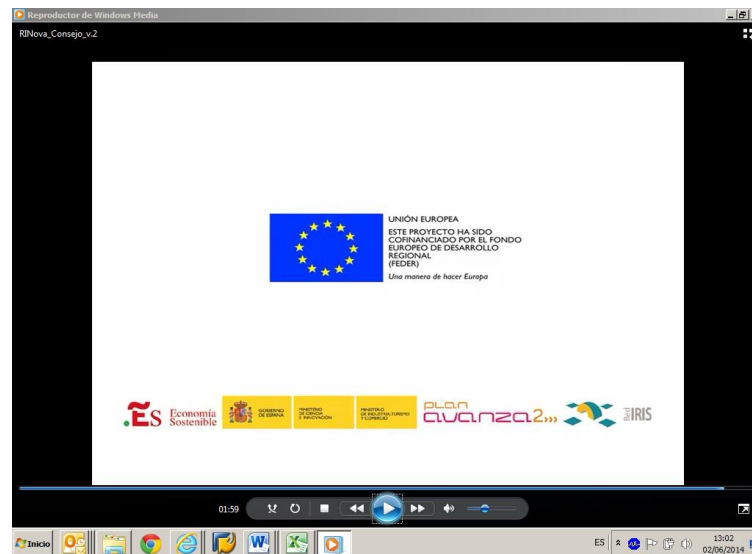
Reproductor de Windows Media

RINova_Consejo_v.2

UNIÓN EUROPEA
ESTE PROYECTO HA SIDO COFINANCIADO POR EL FONDO EUROPEO DE DESARROLLO REGIONAL (FEDER)
Una manera de hacer Europa

.ES Economía Sostenible

GOBIERNO DE ESPAÑA

MINISTERIO DE CIENCIA E INNOVACIÓN

MINISTERIO DE INDUSTRIA, TURISMO Y COMERCIO

plan avanza2

RedIRIS

01:59

Inicio

ES

13:02
02/06/2014